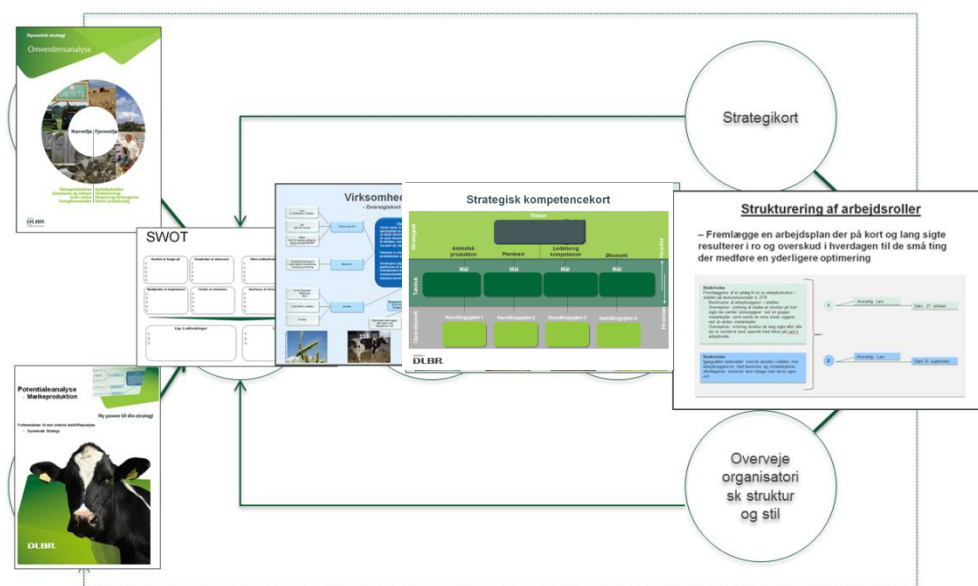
Dynamisk strategi
Omverdensanalyse

Nuværdi Fjernværdi

DLBR

Strategikort

SWOT

Virksomhed
- Oversigtskort

Strategisk kompetencekort

Vision

Strategisk

Animalsk produktion

Planteavl

Ledelse og kompetencer

Økonomi

Taktisk

Mål

Mål

Mål

Mål

Operationel

Handlingsplan 1

Handlingsplan 2

Handlingsplan 3

Handlingsplan 4

DLBR

Strukturering af arbejdsroller

– Fremlægge en arbejdsplan der på kort og lang sigte resulterer i ro og overskud i hverdagen til de små ting der medføre en yderligere optimering

Potentialeanalyse
- Mælkeproduktion

Ny power til din strategi

DLBR

Overveje organisatorisk struktur og stil